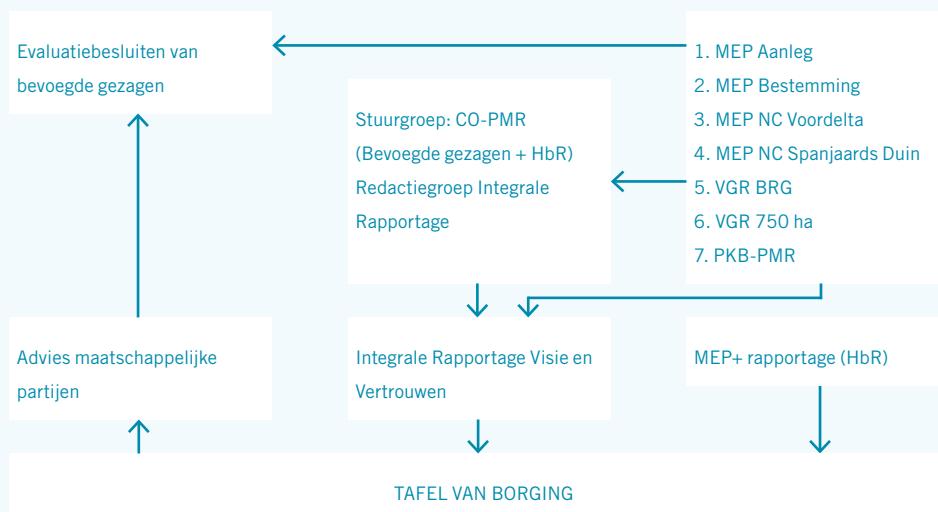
Evaluatiebesluiten van bevoegde gezagen

1. MEP Aanleg
2. MEP Bestemming
3. MEP NC Voordelta
4. MEP NC Spanjaards Duin
5. VGR BRG
6. VGR 750 ha
7. PKB-PMR

Stuurgroep: CO-PMR (Bevoegde gezagen + HbR) Redactiegroep Integrale Rapportage

Advies maatschappelijke partijen

Integrale Rapportage Visie en Vertrouwen

MEP+ rapportage (HbR)

TAFEL VAN BORGING